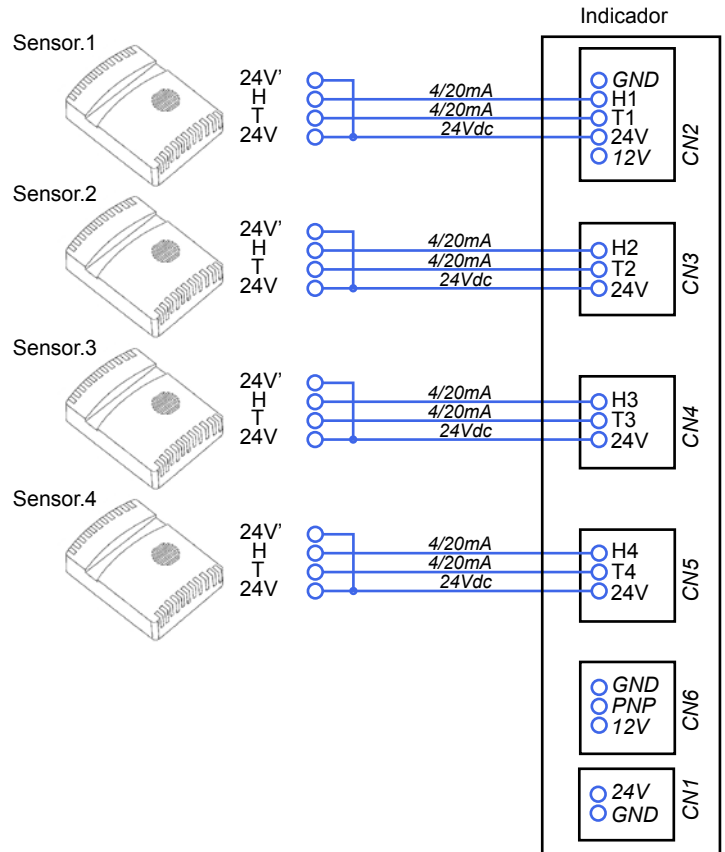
Indicador

Sensor.1

24V'
H
T
24V

4/20mA
4/20mA
24Vdc

GND
H1
T1
24V
12V
CN2

Sensor.2

24V'
H
T
24V

4/20mA
4/20mA
24Vdc

H2
T2
24V
CN3

Sensor.3

24V'
H
T
24V

4/20mA
4/20mA
24Vdc

H3
T3
24V
CN4

Sensor.4

24V'
H
T
24V

4/20mA
4/20mA
24Vdc

H4
T4
24V
CN5

GND
PNP
12V
CN6

24V
GND
CN1